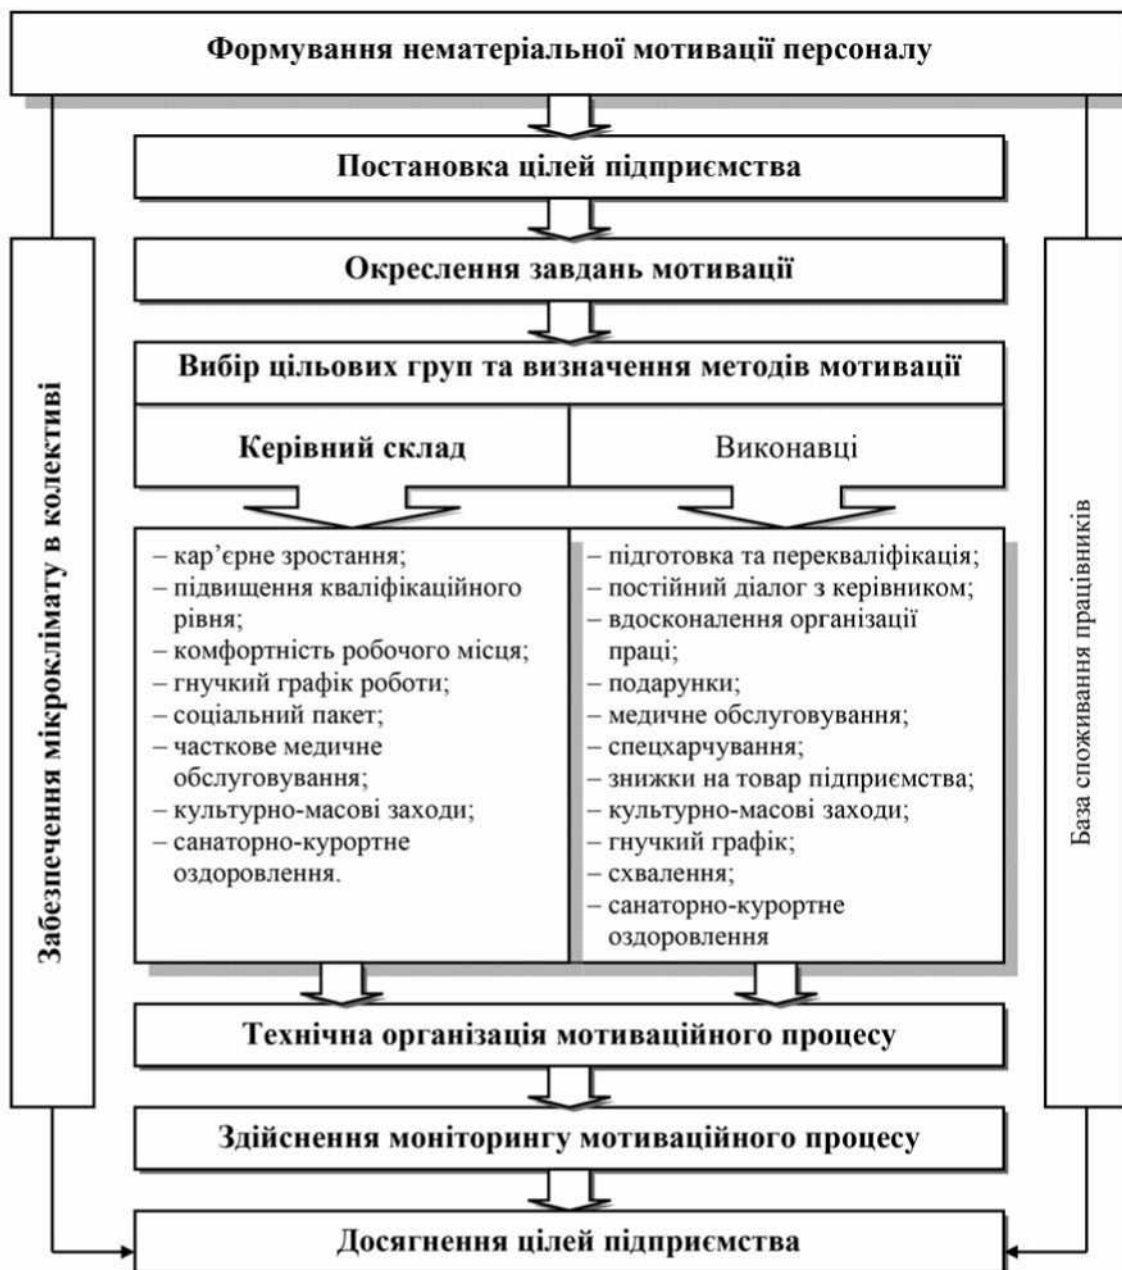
Формування нематеріальної мотивації персоналу

Постановка цілей підприємства

Окреслення завдань мотивації

Вибір цільових груп та визначення методів мотивації

| Керівний склад | Виконавці |
|---|---|
| – кар'єрне зростання; – підвищення кваліфікаційного рівня; – комфортність робочого місця; – гнучкий графік роботи; – соціальний пакет; – часткове медичне обслуговування; – культурно-масові заходи; – санаторно-курортне оздоровлення. | – підготовка та перекваліфікація; – постійний діалог з керівником; – вдосконалення організації праці; – подарунки; – медичне обслуговування; – спецхарчування; – знижки на товар підприємства; – культурно-масові заходи; – гнучкий графік; – схвалення; – санаторно-курортне оздоровлення |

Забезпечення мікроклімату в колективі

База споживання працівників

Технічна організація мотиваційного процесу

Здійснення моніторингу мотиваційного процесу

Досягнення цілей підприємства